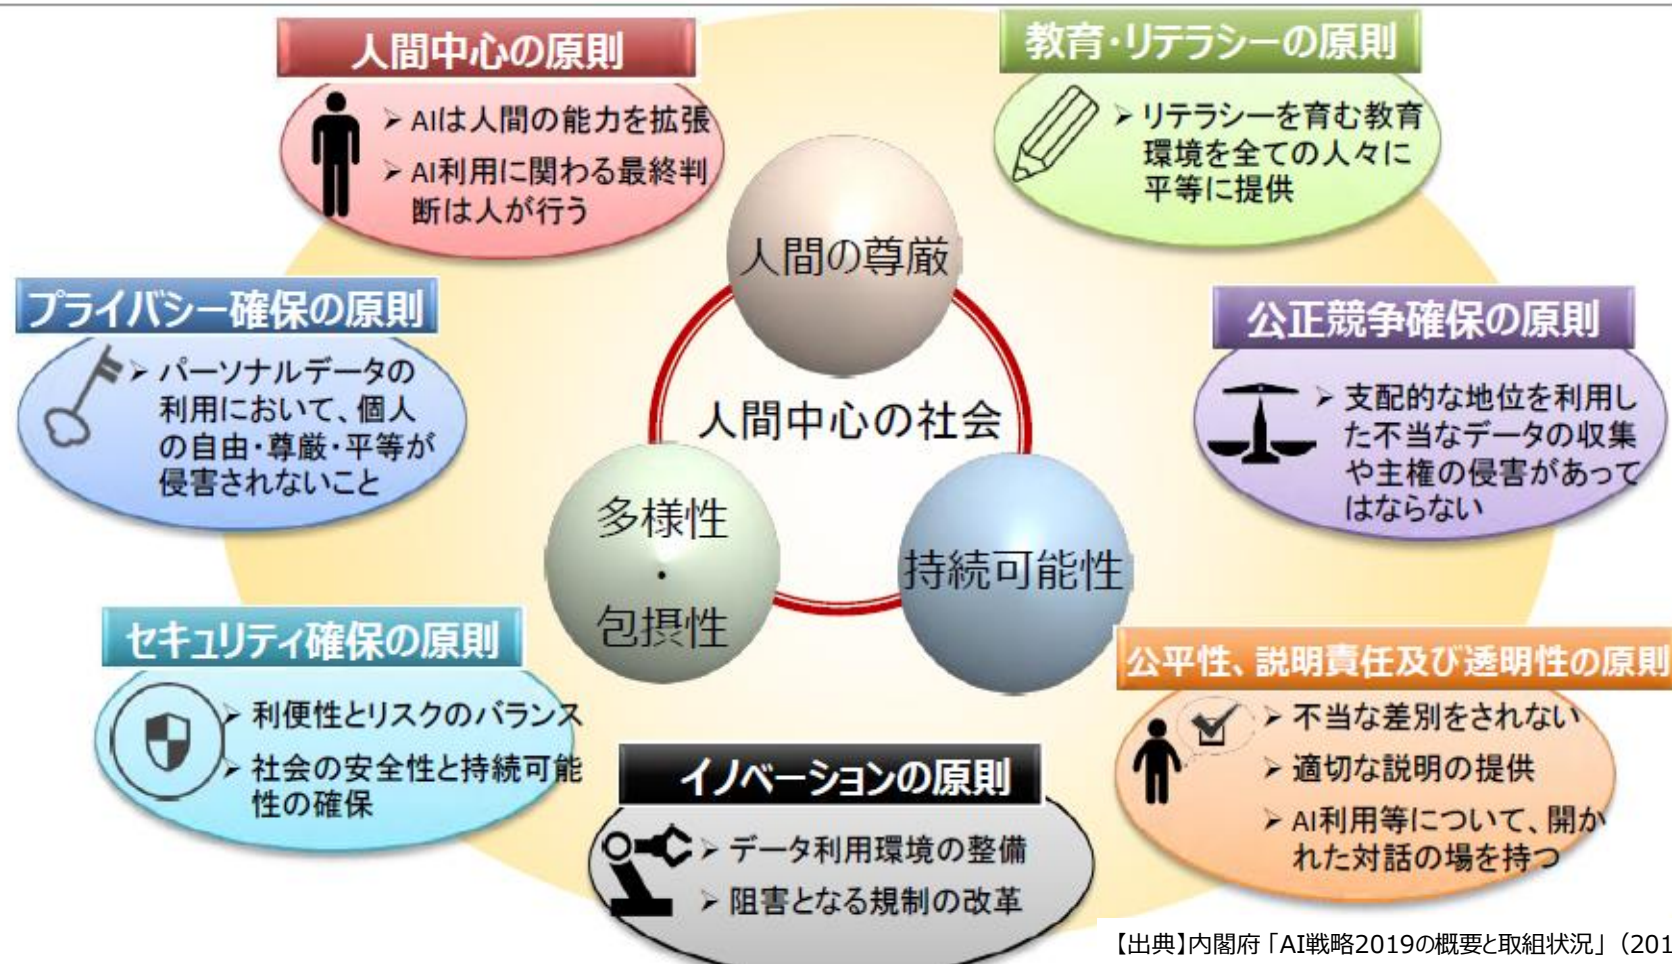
人間中心の原則

➢ AIは人間の能力を拡張
➢ AI利用に関わる最終判断は人が行う

教育・リテラシーの原則

➢ リテラシーを育む教育環境を全ての人々に平等に提供

人間の尊厳

人間中心の社会

多様性・包摂性

持続可能性

プライバシー確保の原則

➢ パーソナルデータの利用において、個人の自由・尊厳・平等が侵害されないこと

公正競争確保の原則

➢ 支配的な地位を利用した不当なデータの収集や主権の侵害があってはならない

セキュリティ確保の原則

➢ 利便性とリスクのバランス
➢ 社会の安全性と持続可能性の確保

公平性、説明責任及び透明性の原則

➢ 不当な差別をされない
➢ 適切な説明の提供
➢ AI利用等について、開かれた対話の場を持つ

イノベーションの原則

➢ データ利用環境の整備
➢ 阻害となる規制の改革

【出典】内閣府「AI戦略2019の概要と取組状況」（201